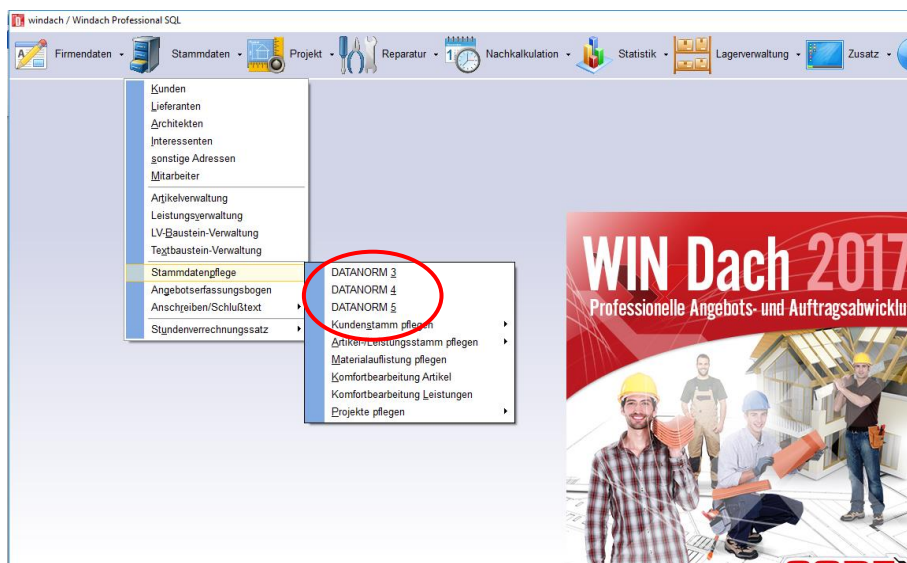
windach / Windach Professional SQL

Firmendaten Stammdaten Projekt Reparatur Nachkalkulation Statistik Lagerverwaltung Zusatz

Kunden
Lieferanten
Architekten
Interessenten
sonstige Adressen
Mitarbeiter
Artikelverwaltung
Leistungsverwaltung
LV-Baustein-Verwaltung
Textbaustein-Verwaltung
Stammdatenpflege
Angebotserfassungsbogen
Anschreiben/Schlußtext
Stundenverrechnungssatz

DATANORM 3
DATANORM 4
DATANORM 5
Kundenstamm pflegen
Artikel-/Leistungsstamm pflegen
Materialauflistung pflegen
Komfortbearbeitung Artikel
Komfortbearbeitung Leistungen
Projekte pflegen

WIN Dach 2017
Professionelle Angebots- und Auftragsabwicklu